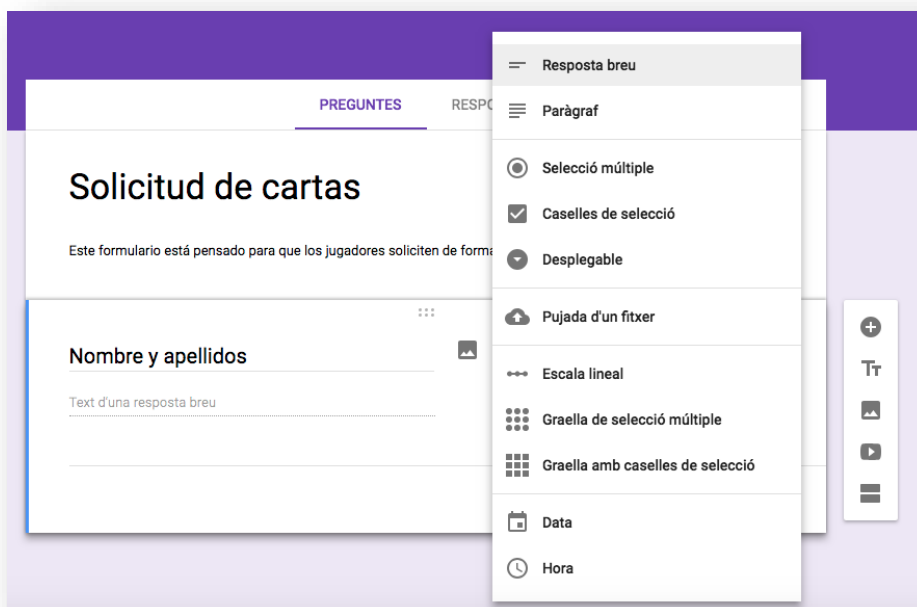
PREGUNTES
RESPO

Solicitud de cartas

Este formulario está pensado para que los jugadores soliciten de forma

Nombre y apellidos

Text d'una resposta breu

Resposta breu
Paràgraf
Selecció múltiple
Caselles de selecció
Desplegable
Pujada d'un fitxer
Escala lineal
Graella de selecció múltiple
Graella amb caselles de selecció
Data
Hora